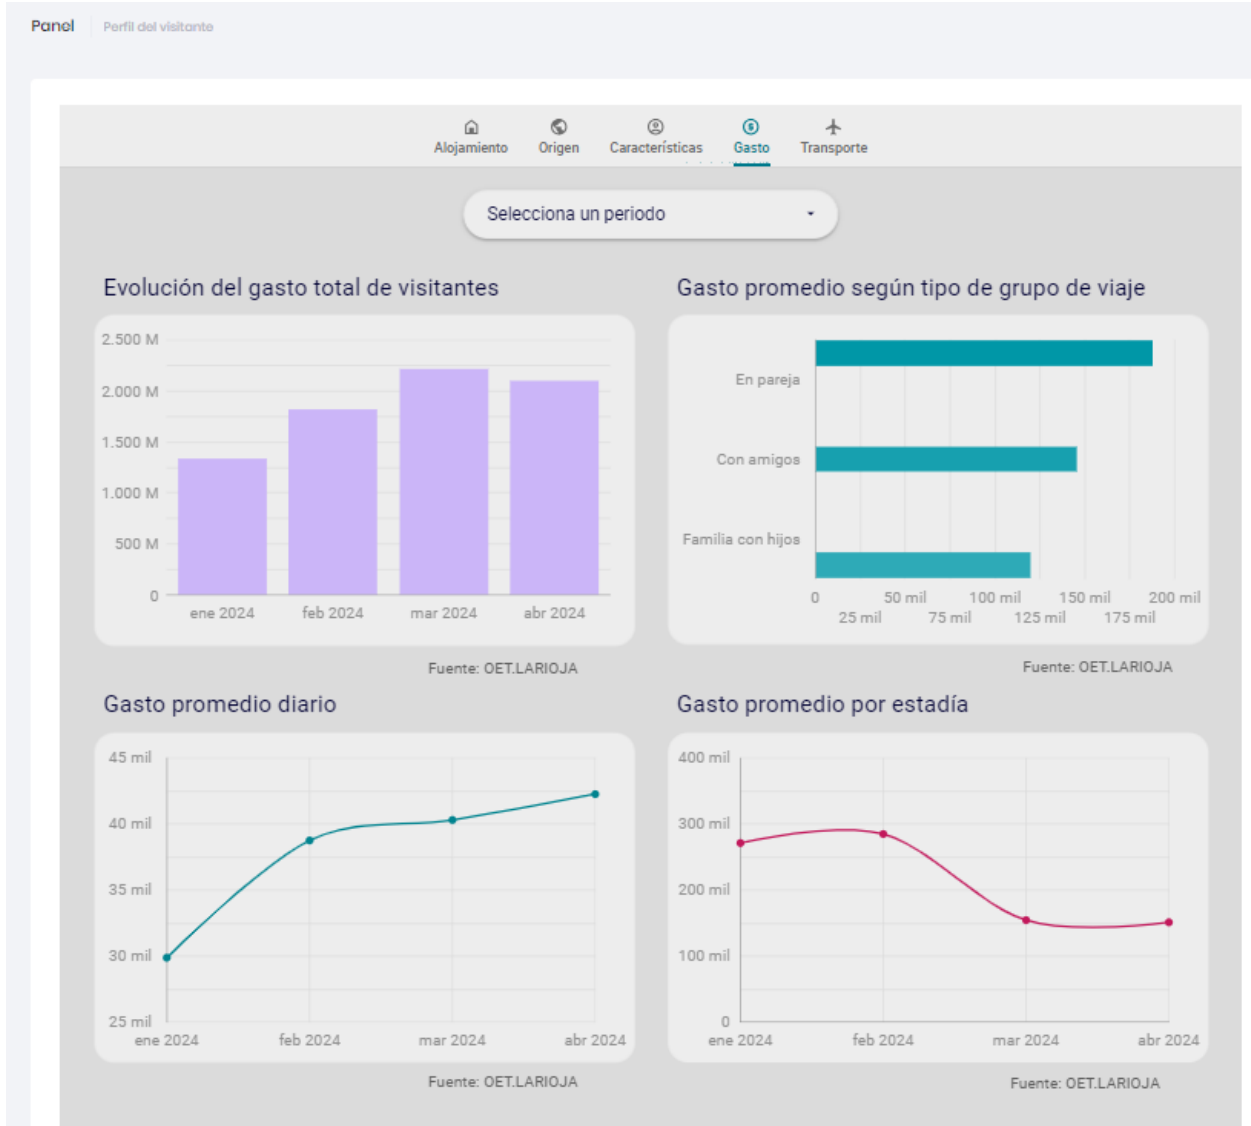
Panel | Perfil del visitante

Alojamiento Origen Características Gasto Transporte

Selecciona un periodo

Evolución del gasto total de visitantes

2.500 M
2.000 M
1.500 M
1.000 M
500 M
0
ene 2024 feb 2024 mar 2024 abr 2024

Fuente: OET.LARIOJA

Gasto promedio según tipo de grupo de viaje

En pareja
Con amigos
Familia con hijos
0 25 mil 50 mil 75 mil 100 mil 125 mil 150 mil 175 mil 200 mil

Fuente: OET.LARIOJA

Gasto promedio diario

45 mil
40 mil
35 mil
30 mil
25 mil
ene 2024 feb 2024 mar 2024 abr 2024

Fuente: OET.LARIOJA

Gasto promedio por estadía

400 mil
300 mil
200 mil
100 mil
0
ene 2024 feb 2024 mar 2024 abr 2024

Fuente: OET.LARIOJA